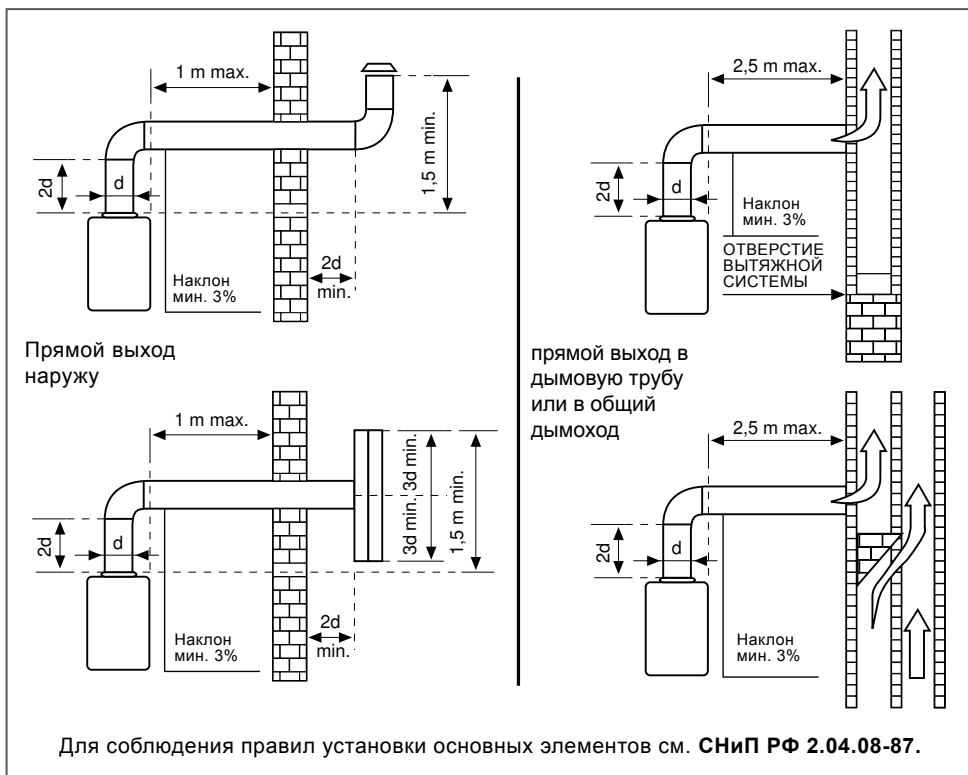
1 m max.

1,5 m min.

2d

d

Наклон мин. 3%

2d min.

Прямой выход наружу

1 m max.

3d min.

3d min.

1,5 m min.

2d

d

Наклон мин. 3%

2d min.

2,5 m max.

2d

d

Наклон мин. 3%

ОТВЕРСТИЕ ВЫТЯЖНОЙ СИСТЕМЫ

прямой выход в дымовую трубу или в общий дымоход

2,5 m max.

2d

d

Наклон мин. 3%

Для соблюдения правил установки основных элементов см. **СНиП РФ 2.04.08-87.**